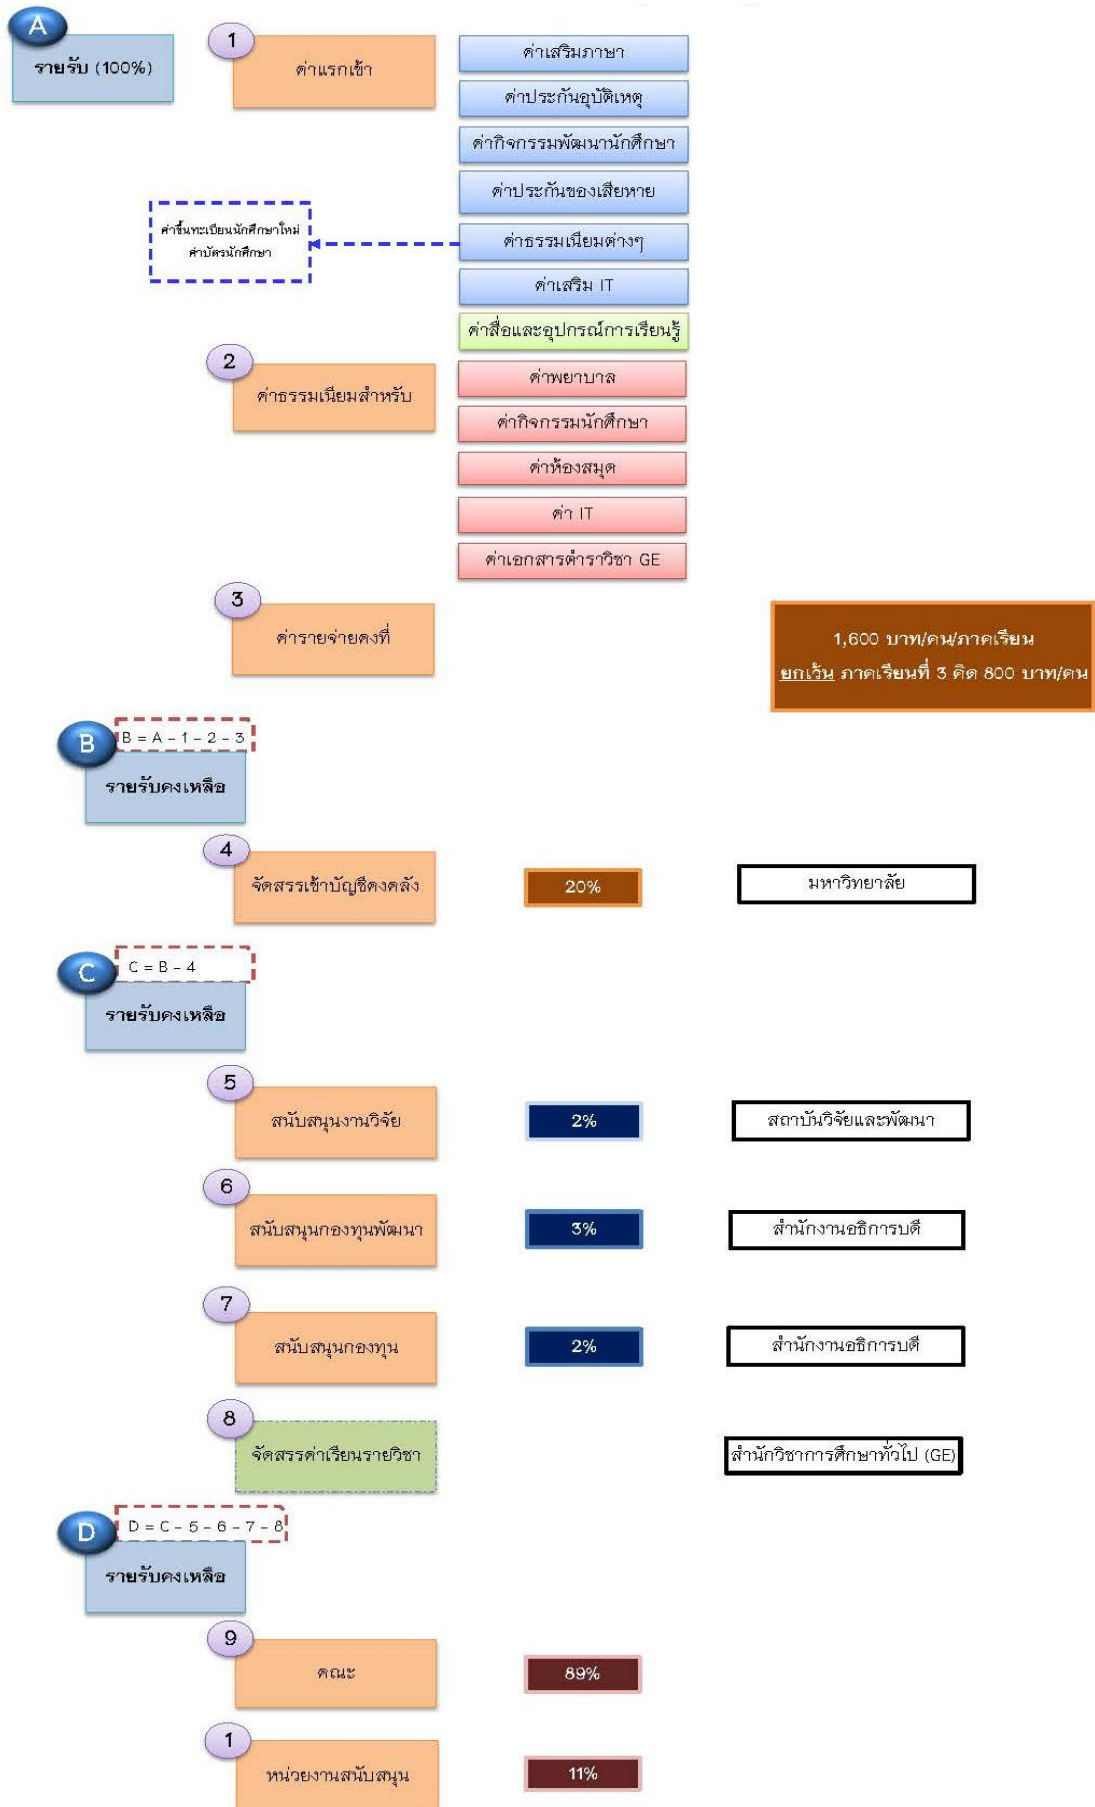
A
รายรับ (100%)

1
ค่าแรกเข้า

ค่าเสริมภาษา
ค่าประกันอุบัติเหตุ
ค่ากิจกรรมพัฒนานักศึกษา
ค่าประกันของเสียหาย
ค่าธรรมเนียมต่างๆ
ค่าเสริม IT
ค่าสื่อและอุปกรณ์การเรียนรู้

ค่าขึ้นทะเบียนนักศึกษาใหม่
ค่าบัตรนักศึกษา

2
ค่าธรรมเนียมสำหรับ

ค่าพยาบาล
ค่ากิจกรรมนักศึกษา
ค่าห้องสมุด
ค่า IT
ค่าเอกสารตำราวิชา GE

3
ค่ารายจ่ายคงที่

1,600 บาท/คน/ภาคเรียน
ยกเว้น ภาคเรียนที่ 3 คิด 800 บาท/คน

B
B = A - 1 - 2 - 3
รายรับคงเหลือ

4
จัดสรรเข้าบัญชีคงคลัง
20%
มหาวิทยาลัย

C
C = B - 4
รายรับคงเหลือ

5
สนับสนุนงานวิจัย
2%
สถาบันวิจัยและพัฒนา

6
สนับสนุนกองทุนพัฒนา
3%
สำนักงานอธิการบดี

7
สนับสนุนกองทุน
2%
สำนักงานอธิการบดี

8
จัดสรรค่าเรียนรายวิชา
สำนักวิชาการศึกษาทั่วไป (GE)

D
D = C - 5 - 6 - 7 - 8
รายรับคงเหลือ

9
คณะ
89%

1
หน่วยงานสนับสนุน
11%